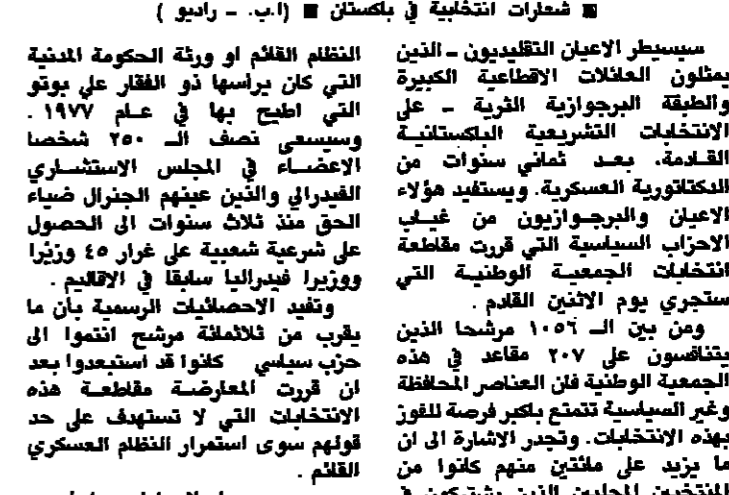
■ شعارات انتخابية في باكستان ■ (أ.ب. - راديو)

سيسيطر الاعيان التقليديون ـ الذين يمثلون العائلات الاقطاعية الكبيرة والطبقة البرجوازية الثرية ـ على الانتخابات التشريعية الباكستانية القادمة، بعد ثماني سنوات من الدكتاتورية العسكرية. ويستفيد هؤلاء الاعيان والبرجوازيون من غياب الاحزاب السياسية التي قررت مقاطعة انتخابات الجمعية الوطنية التي ستجري يوم الاثنين القادم.

ومن بين الـ ١٠٥٦ مرشحا الذين يتنافسون على ٢٠٧ مقاعد في هذه الجمعية الوطنية فان العناصر المحافظة وغير السياسية تتمتع باكبر فرصة للفوز بهذه الانتخابات. وتجدر الاشارة الى ان ما يزيد على مائتين منهم كانوا من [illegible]

النظام القائم او ورثة الحكومة المدنية التي كان يرأسها ذو الفقار علي بوتو التي اطيح بها في عام ١٩٧٧.

وسيسعى نصف الـ ٢٥٠ شخصا الاعضاء في المجلس الاستشاري الفيدرالي والذين عينهم الجنرال ضياء الحق منذ ثلاث سنوات الى الحصول على شرعية شعبية على غرار ٤٥ وزيرا ووزيرا فيدراليا سابقا في الاقاليم.

وتفيد الاحصائيات الرسمية بأن ما يقرب من ثلاثمائة مرشح انتموا الى حزب سياسي كانوا قد استبعدوا بعد ان قررت المعارضة مقاطعة هذه الانتخابات التي لا تستهدف على حد قولهم سوى استمرار النظام العسكري القائم.